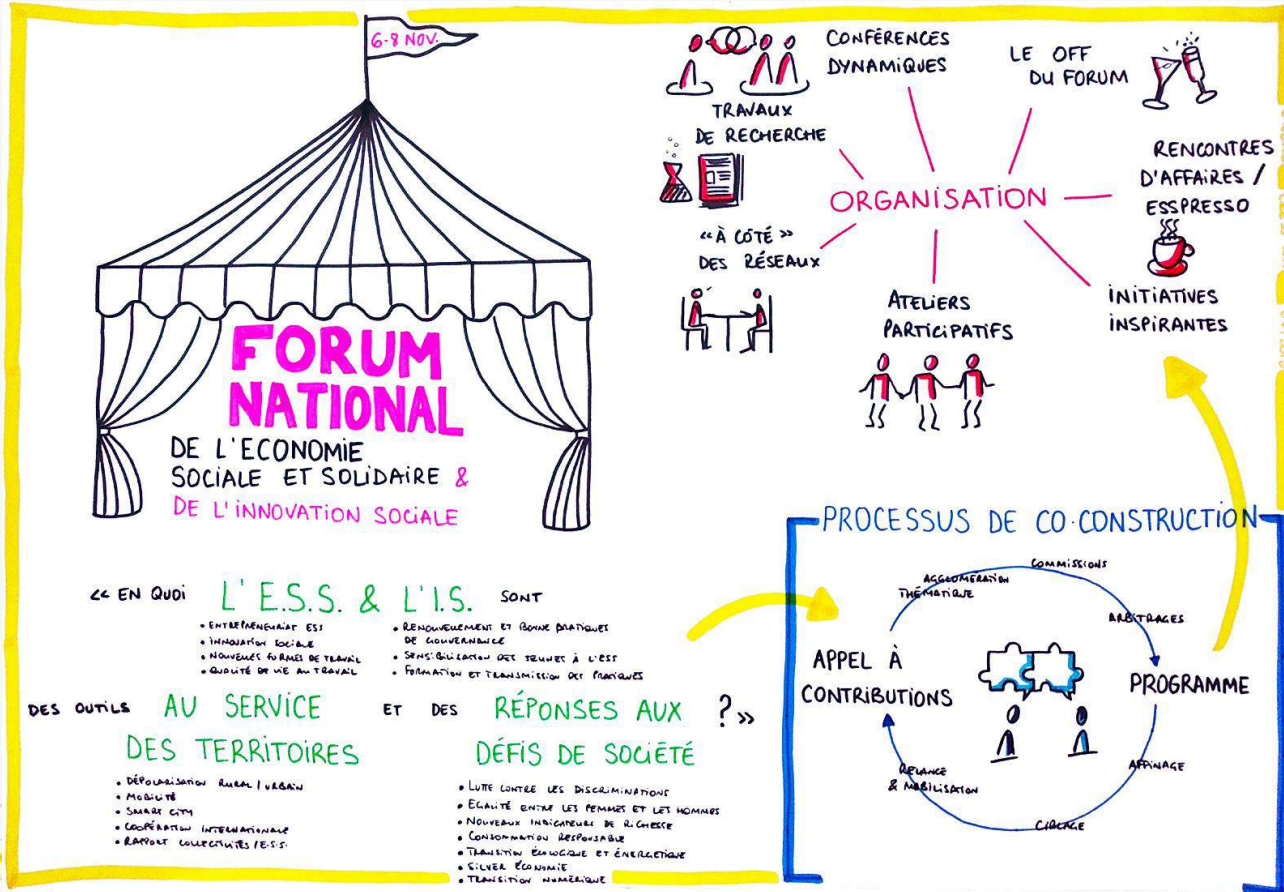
6-8 NOV.

FORUM NATIONAL

DE L'ECONOMIE SOCIALE ET SOLIDAIRE &

DE L'INNOVATION SOCIALE

CONFÉRENCES DYNAMIQUES

LE OFF DU FORUM

TRAVAUX DE RECHERCHE

RENCONTRES D'AFFAIRES / ESSPRESSO

ORGANISATION

« À CÔTÉ » DES RÉSEAUX

ATELIERS PARTICIPATIFS

INITIATIVES INSPIRANTES

« EN QUOI L'E.S.S. & L'I.S. SONT

• ENTREPRENEURIAT ESS
• INNOVATION SOCIALE
• NOUVELLES FORMES DE TRAVAIL
• QUALITÉ DE VIE AU TRAVAIL

• RENOUVELLEMENT ET BONNE PRATIQUES DE GOUVERNANCE
• SENSIBILISATION DES JEUNES À L'ESS
• FORMATION ET TRANSMISSION DES PRATIQUES

DES OUTILS AU SERVICE DES TERRITOIRES ET DES RÉPONSES AUX DÉFIS DE SOCIÉTÉ ? »

• DÉPOLARISATION RURAL / URBAIN
• MOBILITÉ
• SMART CITY
• COOPÉRATION INTERNATIONALE
• RAPPORT COLLECTIVITÉS / E.S.S.

• LUTTE CONTRE LES DISCRIMINATIONS
• EGALITÉ ENTRE LES FEMMES ET LES HOMMES
• NOUVEAUX INDICATEURS DE RICHESSE
• CONSOMMATION RESPONSABLE
• TRANSITION ÉCOLOGIQUE ET ÉNERGÉTIQUE
• SILVER ÉCONOMIE
• TRANSITION NUMÉRIQUE

PROCESSUS DE CO-CONSTRUCTION

COMMISSIONS

AGGLOMÉRATION THÉMATIQUE

ARBITRAGES

APPEL À CONTRIBUTIONS

PROGRAMME

AFFINAGE

RELANCE & MOBILISATION

CIBLAGE